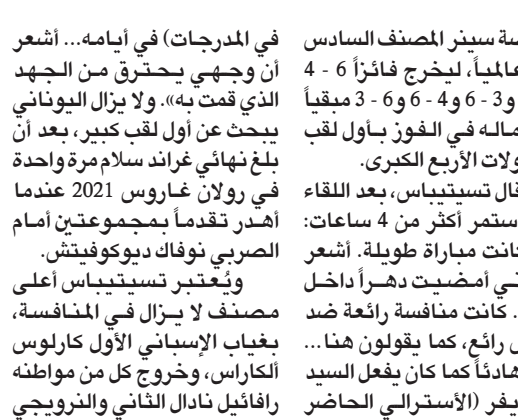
سة سينر المصنف السادس عالمياً، ليخرج فائزاً 6 - 4 و3 - 6 و4 - 6 و6 - 3 مبقياً ماله في الفوز بأول لقب ولات الأربع الكبرى.

نال تسيتسيباس، بعد اللقاء ستمر أكثر من 4 ساعات: كانت مباراة طويلة. أشعر ني أمضيت دهراً داخل . كانت منافسة رائعة ضد رائع، كما يقولون هنا... هادئاً كما كان يفعل السيد يفر (الأسترالي الحاضر

في المدرجات) في أيامه... أشعر أن وجهي يحترق من الجهد الذي قمت به». ولا يزال اليوناني يبحث عن أول لقب كبير، بعد أن بلغ نهائي غراند سلام مرة واحدة في رولان غاروس 2021 عندما أهدر تقدماً بمجموعتين أمام الصربي نوفاك ديوكوفيتش.

ويُعتبر تسيتسيباس أعلى مصنف لا يزال في المنافسة، بغياب الإسباني الأول كارلوس ألكاراس، وخروج كل من مواطنه رافائيل نادال الثاني والنرويجي